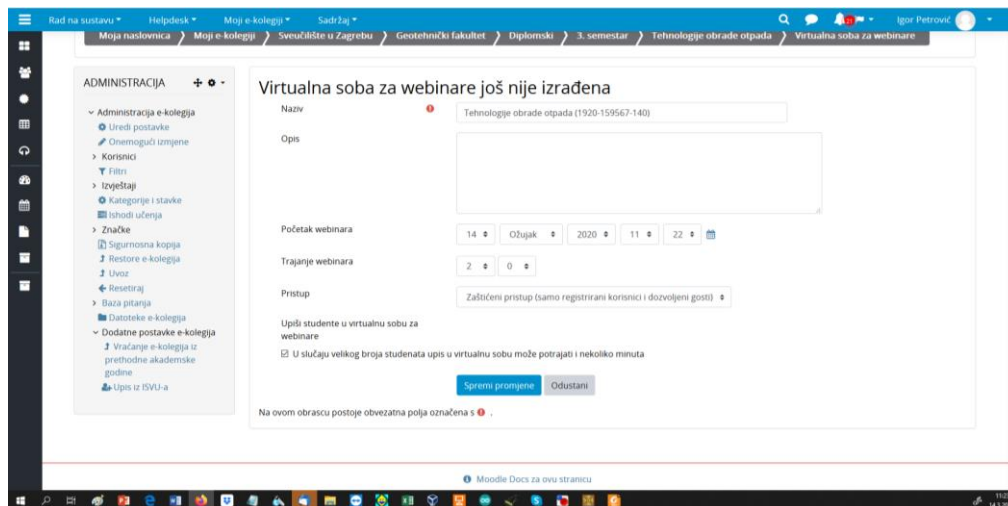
Rad na sustavu ▾ Helpdesk ▾ Moji e-kolegiji ▾ Sadržaj ▾

Igor Petrović

Moja naslovnica 〉 Moji e-kolegiji 〉 Sveučilište u Zagrebu 〉 Geotehnički fakultet 〉 Diplomski 〉 3. semestar 〉 Tehnologije obrade otpada 〉 Virtualna soba za webinare

ADMINISTRACIJA

Administracija e-kolegija
Uredi postavke
Onemogući izmjene
Korisnici
Filtri
Izvještaji
Kategorije i stavke
Ishodi učenja
Značke
Sigurnosna kopija
Restore e-kolegija
Uvoz
Resetiraj
Baza pitanja
Datoteke e-kolegija
Dodatne postavke e-kolegija
Vraćanje e-kolegija iz prethodne akademske godine
Upis iz ISVU-a

Virtualna soba za webinare još nije izrađena

Naziv
Tehnologije obrade otpada (1920-159567-140)

Opis

Početak webinara
14 Ožujak 2020 11 22

Trajanje webinara
2 0

Pristup
Zaštićeni pristup (samo registrirani korisnici i dozvoljeni gosti)

Upiši studente u virtualnu sobu za webinare
☑ U slučaju velikog broja studenata upis u virtualnu sobu može potrajati i nekoliko minuta

Spremi promjene Odustani

Na ovom obrascu postoje obvezatna polja označena s .

Moodle Docs za ovu stranicu